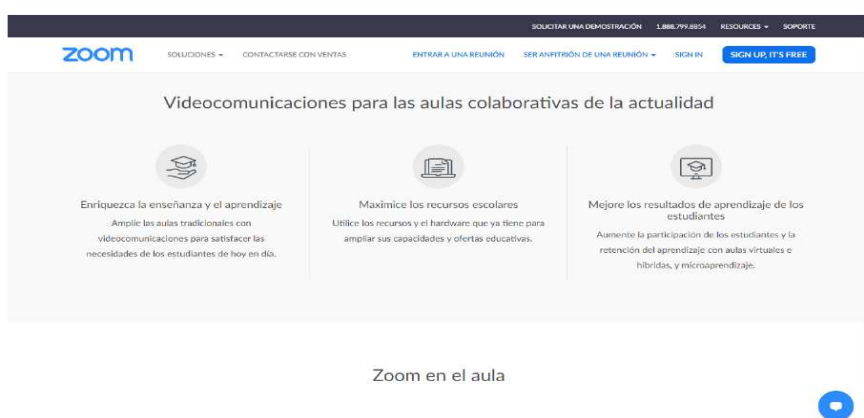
SOLICITAR UNA DEMOSTRACIÓN 1.888.799.8854 RESOURCES SOPORTE

zoom SOLUCIONES CONTACTARSE CON VENTAS ENTRAR A UNA REUNIÓN SER ANFITRIÓN DE UNA REUNIÓN SIGN IN SIGN UP, IT'S FREE

Videocomunicaciones para las aulas colaborativas de la actualidad

Enriquezca la enseñanza y el aprendizaje

Amplíe las aulas tradicionales con videocomunicaciones para satisfacer las necesidades de los estudiantes de hoy en día.

Maximice los recursos escolares

Utilice los recursos y el hardware que ya tiene para ampliar sus capacidades y ofertas educativas.

Mejore los resultados de aprendizaje de los estudiantes

Aumente la participación de los estudiantes y la retención del aprendizaje con aulas virtuales e híbridas, y microaprendizaje.

Zoom en el aula